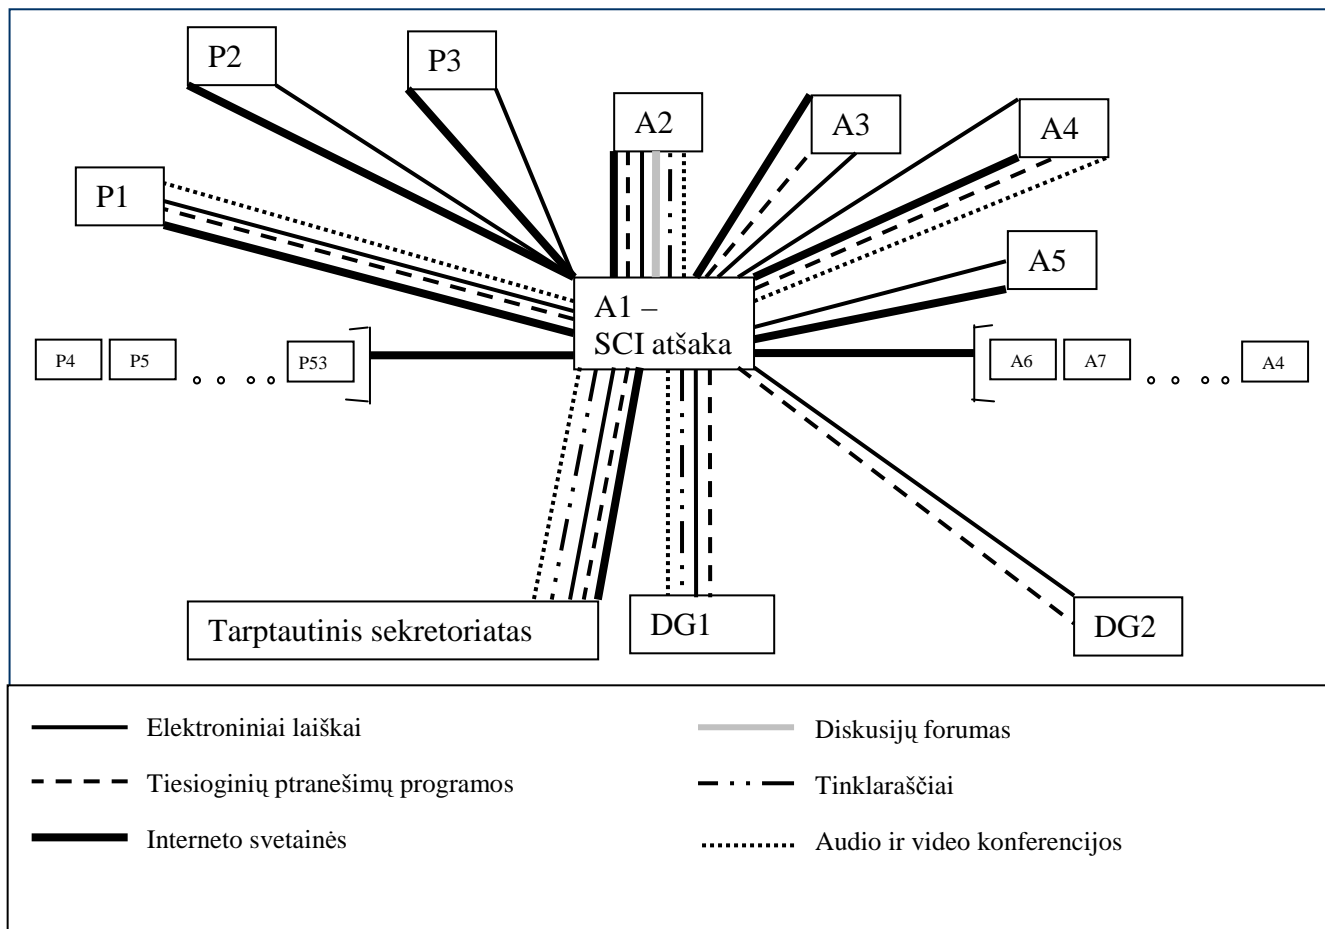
P2

P3

A2

A3

A4

P1

A5

A1 – SCI atšaka

P4 P5 ○ ○ ○ ○ P53

A6 A7 ○ ○ ○ ○ A4

Tarptautinis sekretoriatas

DG1

DG2

Elektroniniai laiškai

Tiesioginių ptranešimų programos

Interneto svetainės

Diskusijų forumas

Tinklaraščiai

Audio ir video konferencijos